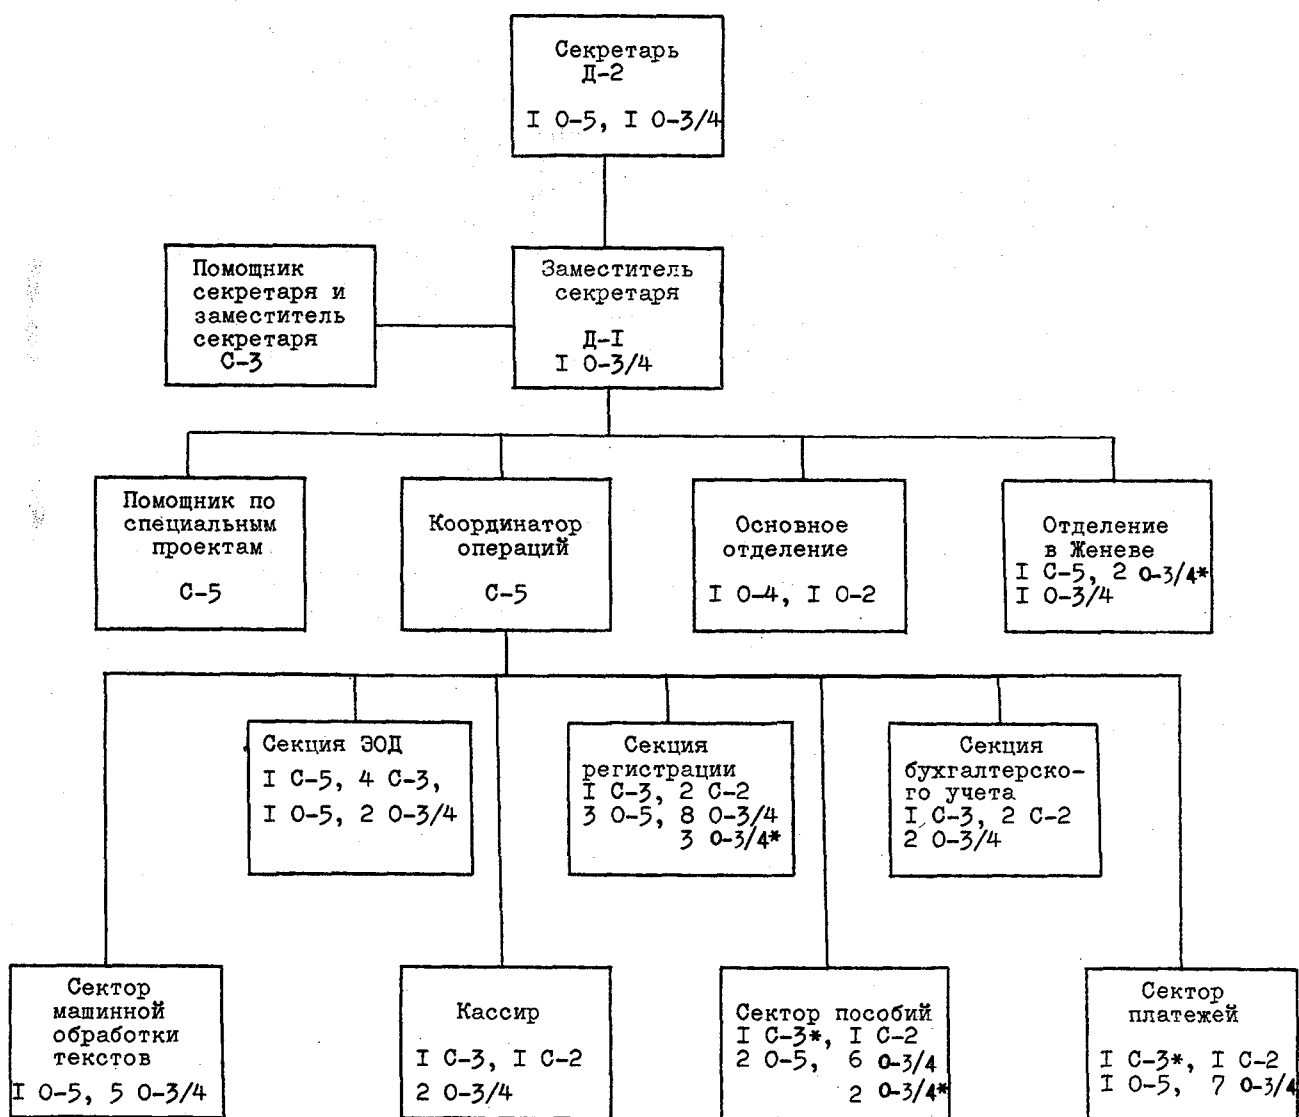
Секретарь
Д-2
I О-5, I О-3/4

Помощник секретаря и заместитель секретаря
С-3

Заместитель секретаря
Д-I
I О-3/4

Помощник по специальным проектам
С-5

Координатор операций
С-5

Основное отделение
I О-4, I О-2

Отделение в Женеве
I С-5, 2 О-3/4*
I О-3/4

Секция ЭОД
I С-5, 4 С-3,
I О-5, 2 О-3/4

Секция регистрации
I С-3, 2 С-2
3 О-5, 8 О-3/4
3 О-3/4*

Секция бухгалтерского учета
I С-3, 2 С-2
2 О-3/4

Сектор машинной обработки текстов
I О-5, 5 О-3/4

Кассир
I С-3, I С-2
2 О-3/4

Сектор пособий
I С-3*, I С-2
2 О-5, 6 О-3/4
2 О-3/4*

Сектор платежей
I С-3*, I С-2
I О-5, 7 О-3/4